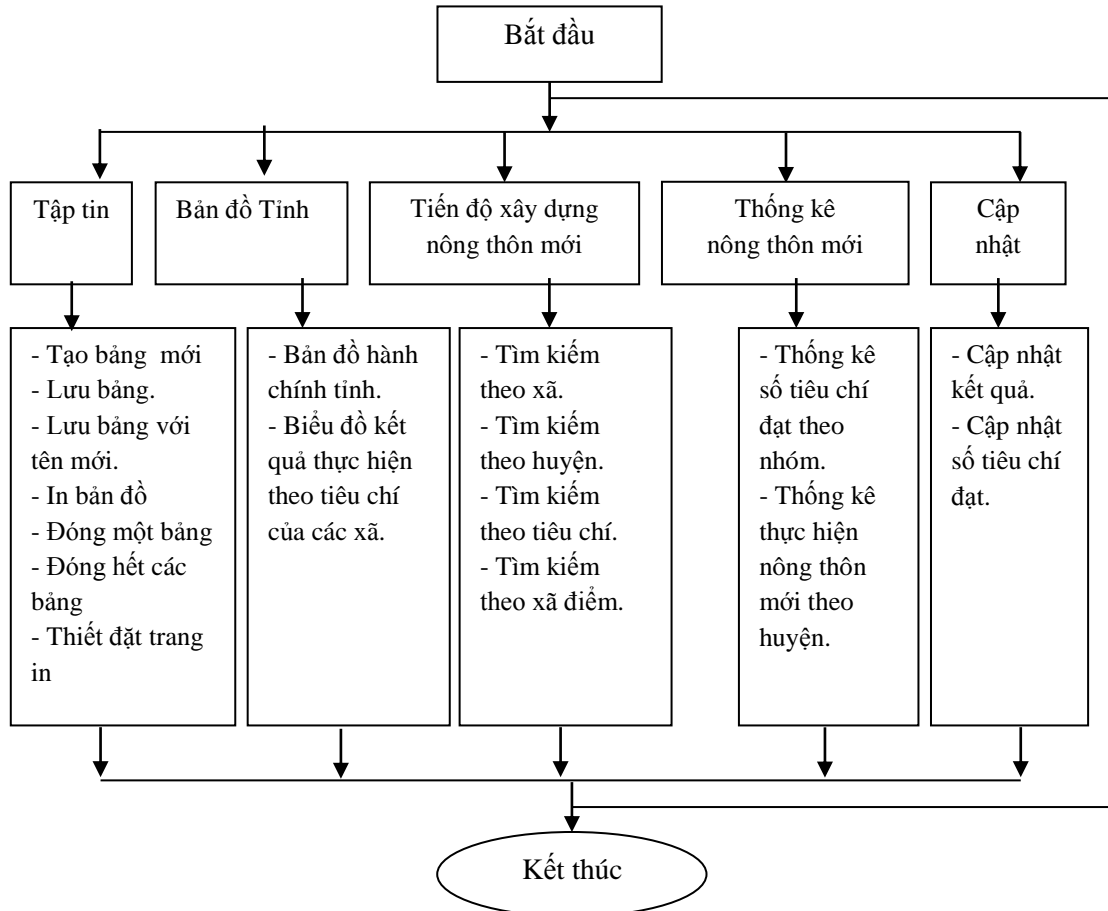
Bắt đầu

Tập tin

Bản đồ Tỉnh

Tiến độ xây dựng nông thôn mới

Thống kê nông thôn mới

Cập nhật

- Tạo bảng mới
- Lưu bảng.
- Lưu bảng với tên mới.
- In bản đồ
- Đóng một bảng
- Đóng hết các bảng
- Thiết đặt trang in

- Bản đồ hành chính tỉnh.
- Biểu đồ kết quả thực hiện theo tiêu chí của các xã.

- Tìm kiếm theo xã.
- Tìm kiếm theo huyện.
- Tìm kiếm theo tiêu chí.
- Tìm kiếm theo xã điểm.

- Thống kê số tiêu chí đạt theo nhóm.
- Thống kê thực hiện nông thôn mới theo huyện.

- Cập nhật kết quả.
- Cập nhật số tiêu chí đạt.

Kết thúc